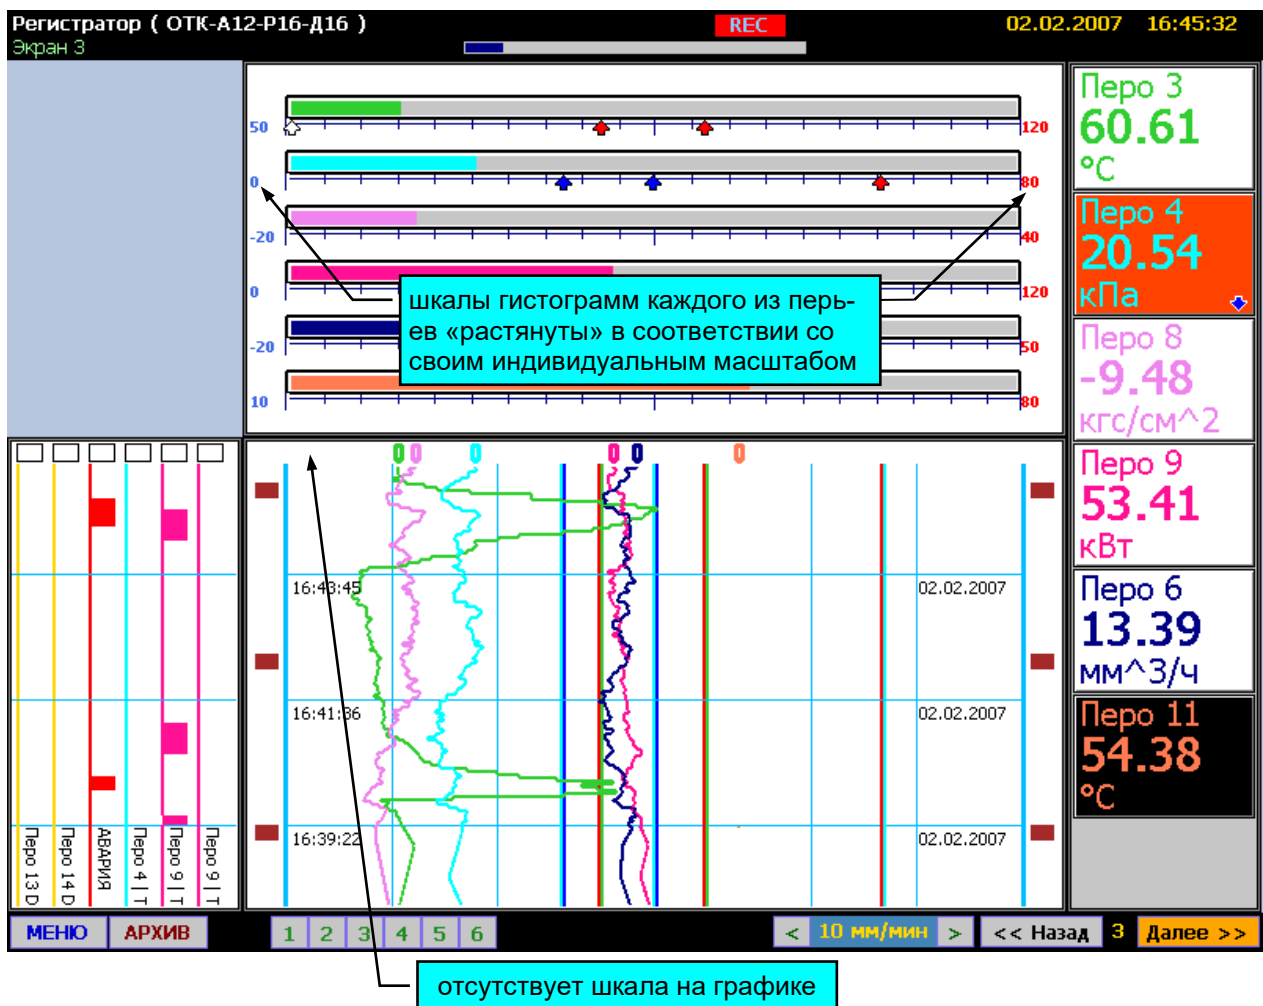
Регистратор ( ОТК-А12-Р16-Д16 )
Экран 3
REC
02.02.2007 16:45:32

50
120
0
80
-20
40
0
120
-20
50
10
80

шкалы гистограмм каждого из перьев «растянуты» в соответствии со своим индивидуальным масштабом

Перо 3
60.61
°C

Перо 4
20.54
кПа

Перо 8
-9.48
кгс/см^2

Перо 9
53.41
кВт

Перо 6
13.39
мм^3/ч

Перо 11
54.38
°C

0 0 0 0 0 0

16:43:45
02.02.2007
16:41:36
02.02.2007
16:39:22
02.02.2007

Перо 13 D
Перо 14 D
АВАРИЯ
Перо 4 | Т
Перо 9 | Т
Перо 9 | Т

МЕНЮ
АРХИВ
1 2 3 4 5 6
< 10 мм/мин >
<< Назад
3
Далее >>

отсутствует шкала на графике